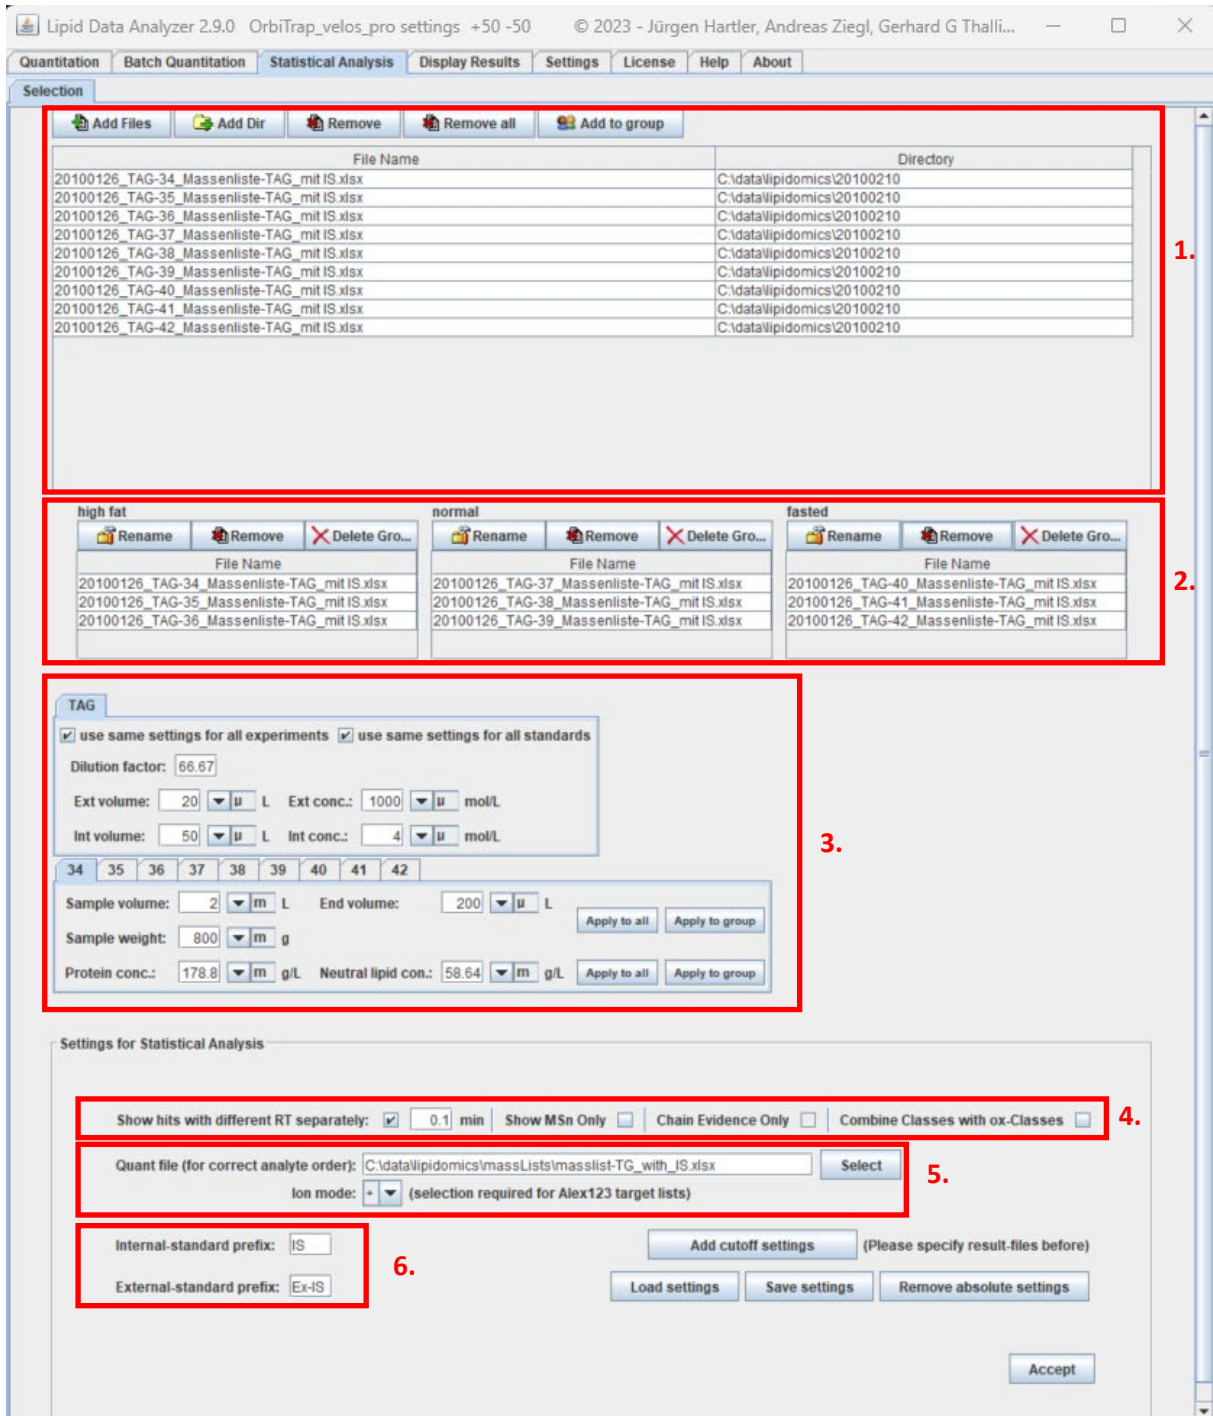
Lipid Data Analyzer 2.9.0 OrbiTrap_velos_pro settings +50 -50 © 2023 - Jürgen Hartler, Andreas Ziegl, Gerhard G Thalli...

Quantitation | Batch Quantitation | Statistical Analysis | Display Results | Settings | License | Help | About

Selection

Add Files | Add Dir | Remove | Remove all | Add to group

| File Name | Directory |
|---|---|
| 20100126_TAG-34_Massenliste-TAG_mit IS.xlsx | C:\data\lipidomics\20100210 |
| 20100126_TAG-35_Massenliste-TAG_mit IS.xlsx | C:\data\lipidomics\20100210 |
| 20100126_TAG-36_Massenliste-TAG_mit IS.xlsx | C:\data\lipidomics\20100210 |
| 20100126_TAG-37_Massenliste-TAG_mit IS.xlsx | C:\data\lipidomics\20100210 |
| 20100126_TAG-38_Massenliste-TAG_mit IS.xlsx | C:\data\lipidomics\20100210 |
| 20100126_TAG-39_Massenliste-TAG_mit IS.xlsx | C:\data\lipidomics\20100210 |
| 20100126_TAG-40_Massenliste-TAG_mit IS.xlsx | C:\data\lipidomics\20100210 |
| 20100126_TAG-41_Massenliste-TAG_mit IS.xlsx | C:\data\lipidomics\20100210 |
| 20100126_TAG-42_Massenliste-TAG_mit IS.xlsx | C:\data\lipidomics\20100210 |

1.

high fat
Rename | Remove | Delete Gro...

| File Name |
|---|
| 20100126_TAG-34_Massenliste-TAG_mit IS.xlsx |
| 20100126_TAG-35_Massenliste-TAG_mit IS.xlsx |
| 20100126_TAG-36_Massenliste-TAG_mit IS.xlsx |

normal
Rename | Remove | Delete Gro...

| File Name |
|---|
| 20100126_TAG-37_Massenliste-TAG_mit IS.xlsx |
| 20100126_TAG-38_Massenliste-TAG_mit IS.xlsx |
| 20100126_TAG-39_Massenliste-TAG_mit IS.xlsx |

fasted
Rename | Remove | Delete Gro...

| File Name |
|---|
| 20100126_TAG-40_Massenliste-TAG_mit IS.xlsx |
| 20100126_TAG-41_Massenliste-TAG_mit IS.xlsx |
| 20100126_TAG-42_Massenliste-TAG_mit IS.xlsx |

2.

TAG
use same settings for all experiments use same settings for all standards
Dilution factor: 66.67
Ext volume: 20 µ L Ext conc.: 1000 µ mol/L
Int volume: 50 µ L Int conc.: 4 µ mol/L

34 35 36 37 38 39 40 41 42
Sample volume: 2 m L End volume: 200 µ L Apply to all Apply to group
Sample weight: 800 m g
Protein conc.: 178.8 m g/L Neutral lipid con.: 58.64 m g/L Apply to all Apply to group

3.

Settings for Statistical Analysis

Show hits with different RT separately: 0.1 min Show MSn Only Chain Evidence Only Combine Classes with ox-Classes
4.

Quant file (for correct analyte order): C:\data\lipidomics\massLists\masslist-TG_with_IS.xlsx Select
Ion mode: + (selection required for Alex123 target lists)
5.

Internal-standard prefix: IS
External-standard prefix: Ex-IS
6.

Add cutoff settings (Please specify result-files before)
Load settings | Save settings | Remove absolute settings

Accept